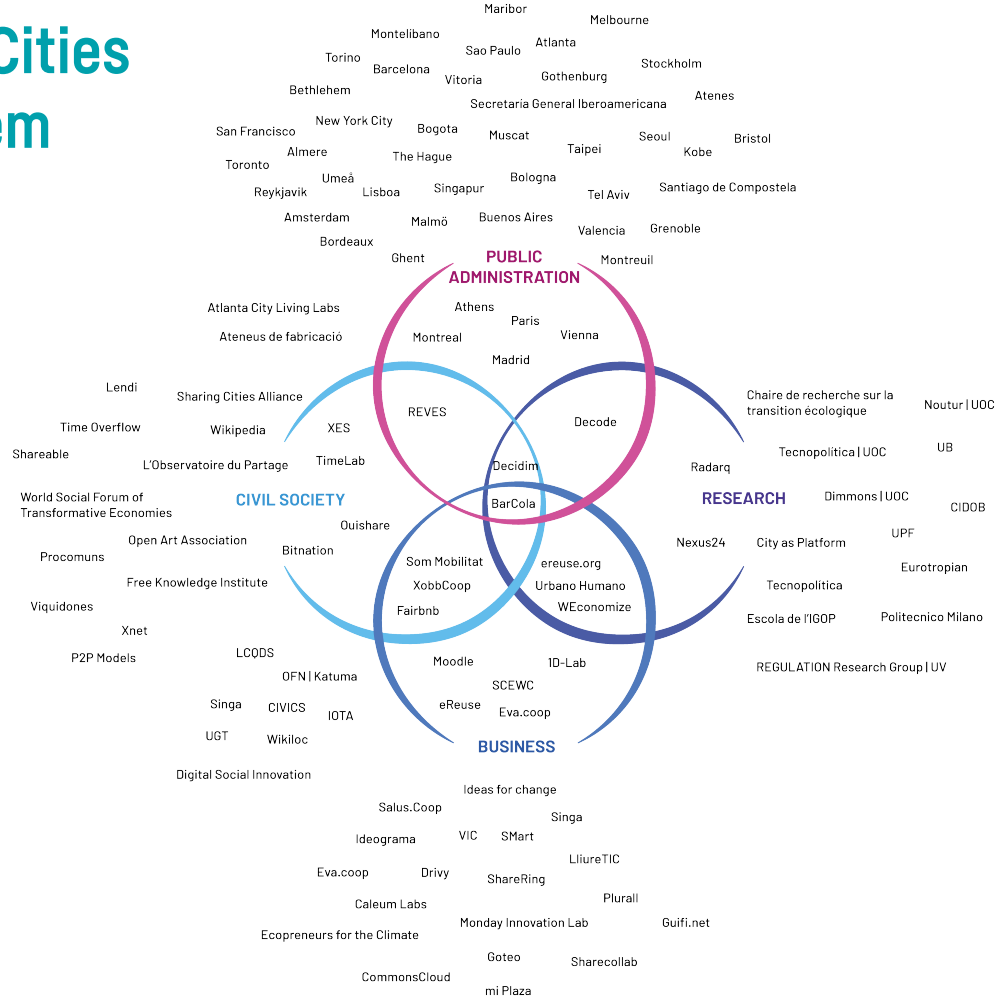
Cities
em

Maribor
Melbourne
Montelibano
Atlanta
Sao Paulo
Torino
Barcelona
Vitoria
Gothenburg
Stockholm
Bethlehem
Secretaria General Iberoamericana
Atenes
New York City
San Francisco
Bogota
Muscat
Seoul
Bristol
Almere
The Hague
Taipei
Kobe
Toronto
Umeå
Bologna
Reykjavik
Lisboa
Singapur
Tel Aviv
Santiago de Compostela
Amsterdam
Malmö
Buenos Aires
Valencia
Grenoble
Bordeaux
Ghent
Montreuil

PUBLIC ADMINISTRATION
Athens
Paris
Montreal
Vienna
Madrid

Atlanta City Living Labs
Ateneus de fabricació
Lendi
Sharing Cities Alliance
Time Overflow
Wikipedia
XES
REVES
Decode
Shareable
L'Observatoire du Partage
TimeLab
Decidim
World Social Forum of Transformative Economies
CIVIL SOCIETY
BarCola
Ouishare
Open Art Association
Procomuns
Bitnation
Som Mobilitat
ereuse.org
Free Knowledge Institute
XobbCoop
Urbano Humano
Viquidones
Fairbnb
WEconomize
Xnet
P2P Models
LCQDS
OFN | Katuma
Moodle
1D-Lab
SCEWC
Singa
CIVICS
IOTA
eReuse
Eva.coop
UGT
Wikiloc
BUSINESS
Digital Social Innovation

Chaire de recherche sur la transition écologique
Noutur | UOC
UB
Tecnopolítica | UOC
Radarq
RESEARCH
Dimmons | UOC
CIDOB
UPF
Nexus24
City as Platform
Eurotropian
Tecnopolítica
Escola de l'IGOP
Politecnico Milano
REGULATION Research Group | UV

Ideas for change
Salus.Coop
Singa
Ideograma
VIC
SMart
LliureTIC
Eva.coop
Drivy
ShareRing
Plurall
Caleum Labs
Monday Innovation Lab
Guifi.net
Ecopreneurs for the Climate
Goteo
Sharecollab
CommonsCloud
mi Plaza